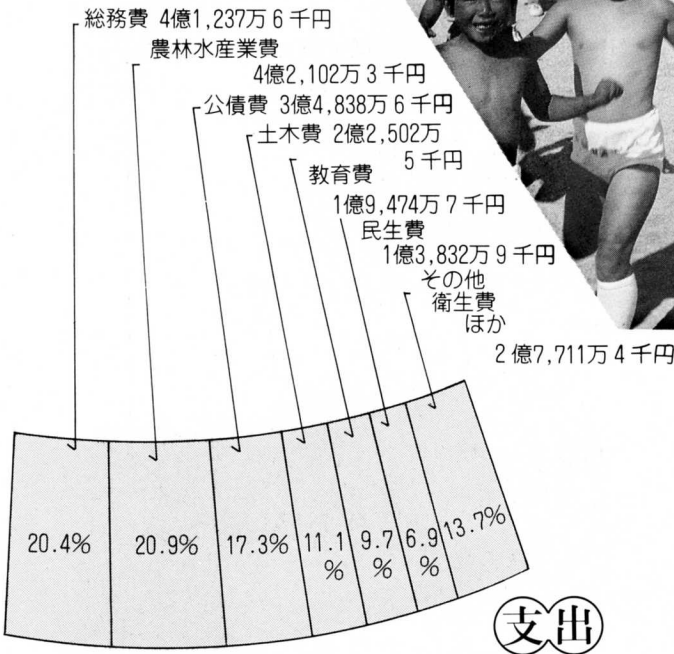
総務費 4億1,237万6千円

農林水産業費
4億2,102万3千円

公債費 3億4,838万6千円

土木費 2億2,502万
5千円

教育費
1億9,474万7千円

民生費
1億3,832万9千円

その他
衛生費
ほか
2億7,711万4千円

| 20.4% | 20.9% | 17.3% | 11.1% | 9.7% | 6.9% | 13.7% |
|---|---|---|---|---|---|---|

支出